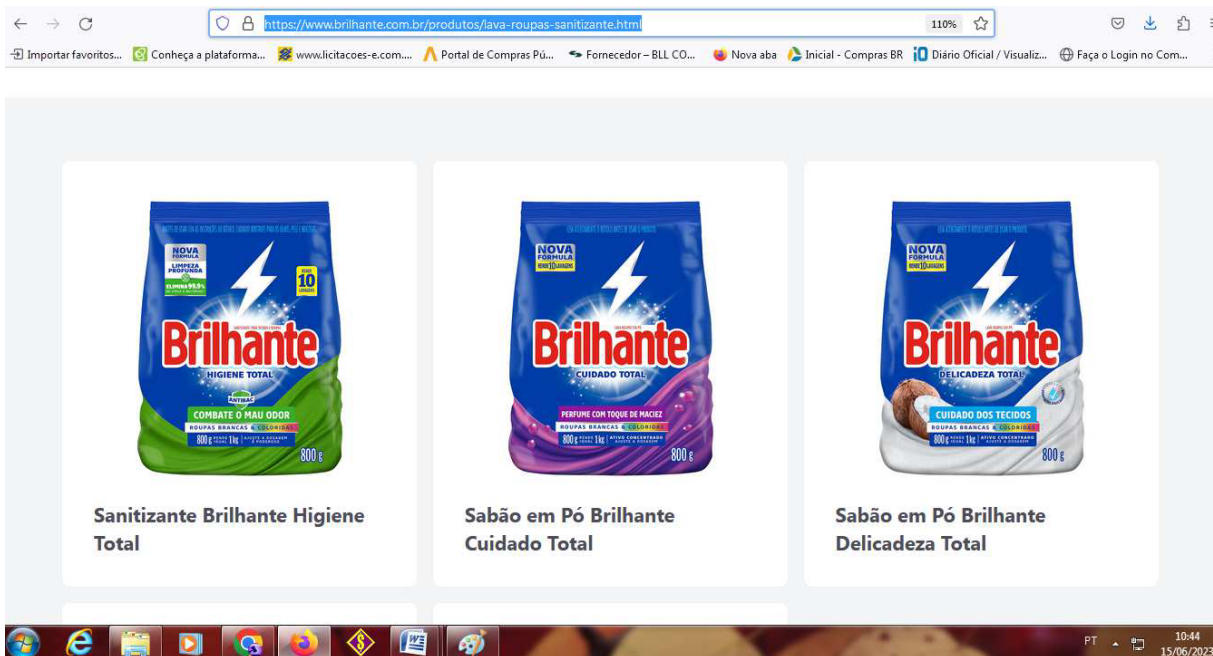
https://www.brilhante.com.br/produtos/lava-roupas-sanitizante.html 110%

Importar favoritos... Conheça a plataforma... www.licitacoes-e.com.... Portal de Compras Pú... Fornecedor – BLL CO... Nova aba Inicial - Compras BR Diário Oficial / Visualiz... Faça o Login no Com...

NOVA FÓRMULA LIMPEZA PROFUNDA ELIMINA 99,9% RENDE 10 LAVAGENS
Brilhante
HIGIENE TOTAL
ANTIBAC
COMBATE O MAU ODOR
ROUPAS BRANCAS & COLORIDAS
800g RENDE IGUAL 1kg AJUSTE A DOSAGEM
800 g

Sanitizante Brilhante Higiene Total

NOVA FÓRMULA RENDE 10 LAVAGENS
Brilhante
CUIDADO TOTAL
PERFUME COM TOQUE DE MACIEZ
ROUPAS BRANCAS & COLORIDAS
800g RENDE IGUAL 1kg ATIVO CONCENTRADO AJUSTE A DOSAGEM
800 g

Sabão em Pó Brilhante Cuidado Total

NOVA FÓRMULA RENDE 10 LAVAGENS
Brilhante
DELICADEZA TOTAL
CUIDADO DOS TECIDOS
ROUPAS BRANCAS & COLORIDAS
800g RENDE IGUAL 1kg ATIVO CONCENTRADO AJUSTE A DOSAGEM
800 g

Sabão em Pó Brilhante Delicadeza Total

PT 10:44 15/06/2023